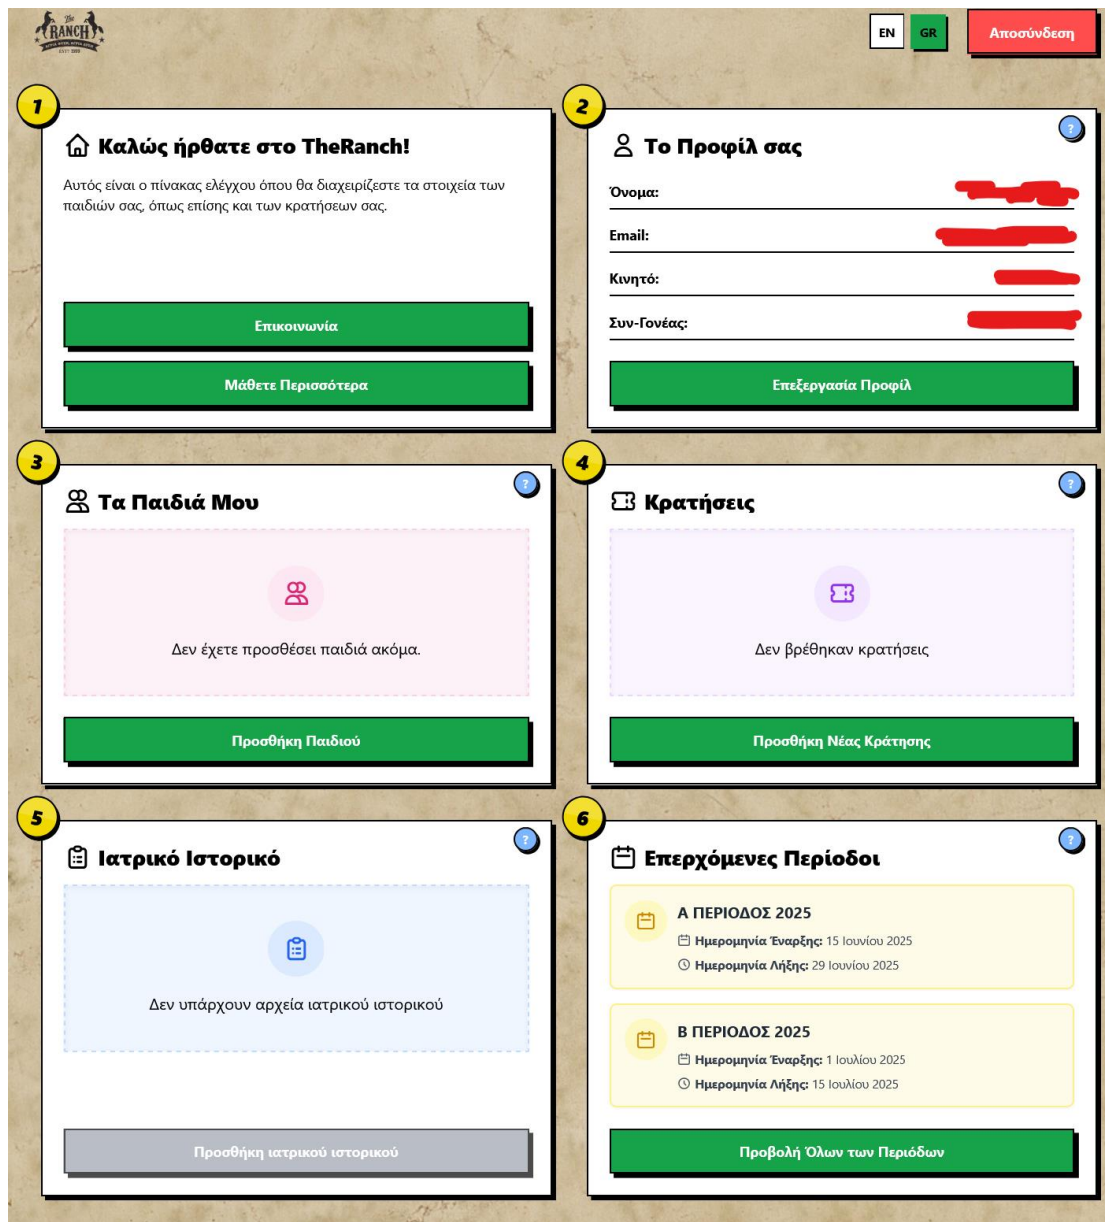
The RANCH

EN GR Αποσύνδεση

1

Καλώς ήρθατε στο TheRanch!

Αυτός είναι ο πίνακας ελέγχου όπου θα διαχειρίζεστε τα στοιχεία των παιδιών σας, όπως επίσης και των κρατήσεων σας.

Επικοινωνία

Μάθετε Περισσότερα

2

?

Το Προφίλ σας

Όνομα: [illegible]

Email: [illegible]

Κινητό: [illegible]

Συν-Γονέας: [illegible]

Επεξεργασία Προφίλ

3

?

Τα Παιδιά Μου

Δεν έχετε προσθέσει παιδιά ακόμα.

Προσθήκη Παιδιού

4

?

Κρατήσεις

Δεν βρέθηκαν κρατήσεις

Προσθήκη Νέας Κράτησης

5

?

Ιατρικό Ιστορικό

Δεν υπάρχουν αρχεία ιατρικού ιστορικού

Προσθήκη ιατρικού ιστορικού

6

?

Επερχόμενες Περίοδοι

Α ΠΕΡΙΟΔΟΣ 2025
Ημερομηνία Έναρξης: 15 Ιουνίου 2025
Ημερομηνία Λήξης: 29 Ιουνίου 2025

Β ΠΕΡΙΟΔΟΣ 2025
Ημερομηνία Έναρξης: 1 Ιουλίου 2025
Ημερομηνία Λήξης: 15 Ιουλίου 2025

Προβολή Όλων των Περιόδων